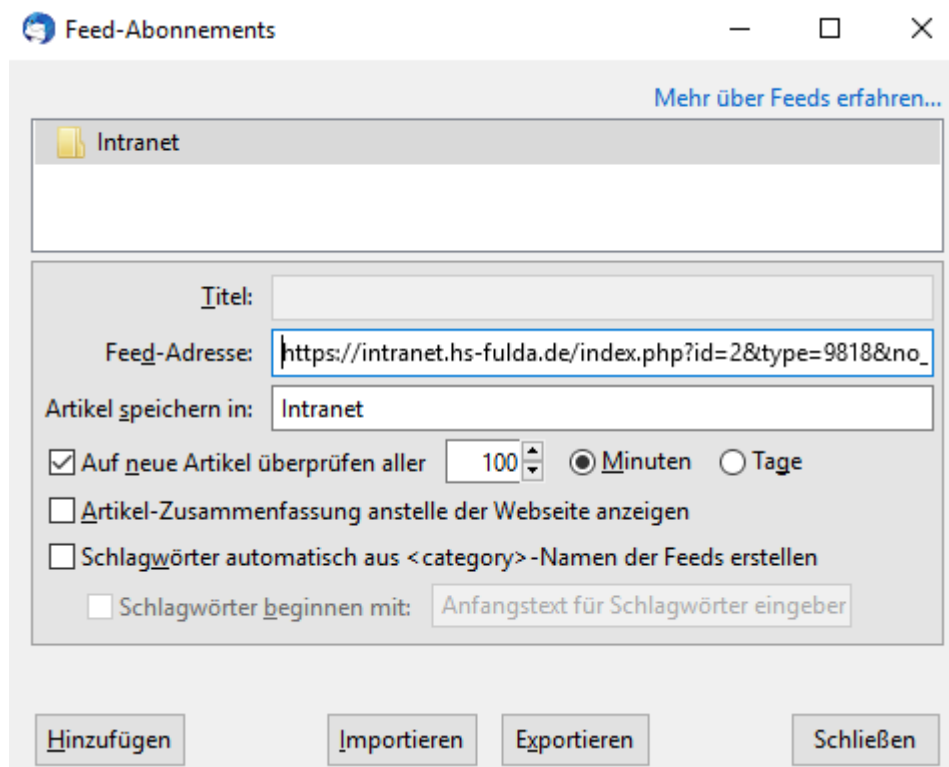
Feed-Abonnements

Mehr über Feeds erfahren...

Intranet

Titel:

Feed-Adresse: https://intranet.hs-fulda.de/index.php?id=2&type=9818&no_

Artikel speichern in: Intranet

Auf neue Artikel überprüfen aller 100 Minuten Tage

Artikel-Zusammenfassung anstelle der Webseite anzeigen

Schlagwörter automatisch aus <category>-Namen der Feeds erstellen

Schlagwörter beginnen mit: Anfangstext für Schlagwörter eingeber

Hinzufügen Importieren Exportieren Schließen